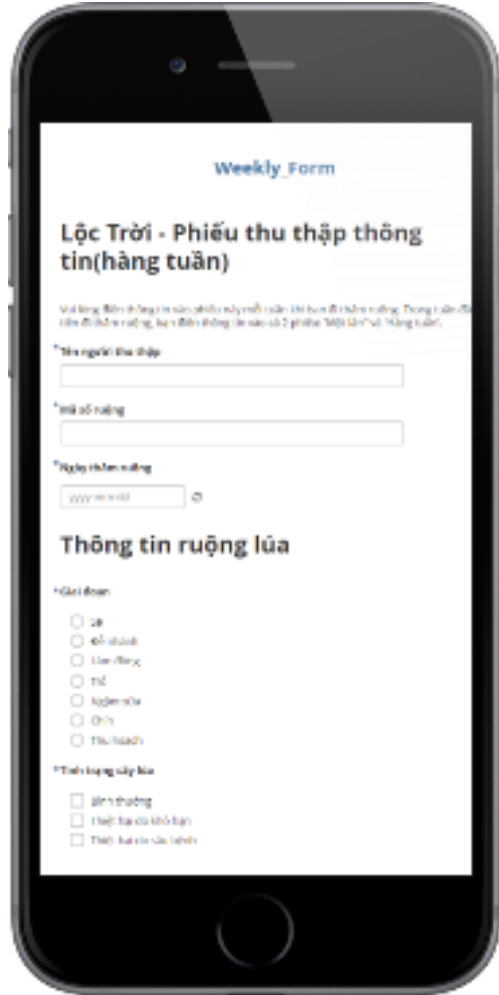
Weekly_Form

Lộc Trời - Phiếu thu thập thông tin(hàng tuần)

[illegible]

*Tên người thu thập

*Mã số ruộng

*Ngày thăm ruộng

yyyy-mm-dd

Thông tin ruộng lúa

*Giai đoạn

Sạ
Đẻ nhánh
Làm đòng
Trổ
Ngậm sữa
Chín
Thu hoạch

*Tình trạng cây lúa

Bình thường
Thiệt hại do khô hạn
Thiệt hại do sâu bệnh